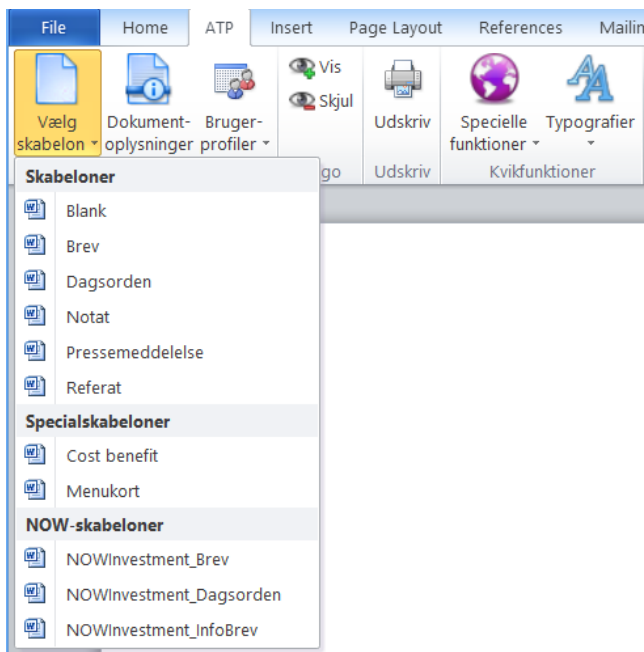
File
Home
ATP
Insert
Page Layout
References
Mailin

Vælg skabelon
Dokumentoplysninger
Brugerprofiler
Vis
Skjul
go
Udskriv
Udskriv
Specielle funktioner
Typografier
Kvikfunktioner

Skabeloner
Blank
Brev
Dagsorden
Notat
Pressemeddelelse
Referat
Specialskabeloner
Cost benefit
Menukort
NOW-skabeloner
NOWInvestment_Brev
NOWInvestment_Dagsorden
NOWInvestment_InfoBrev